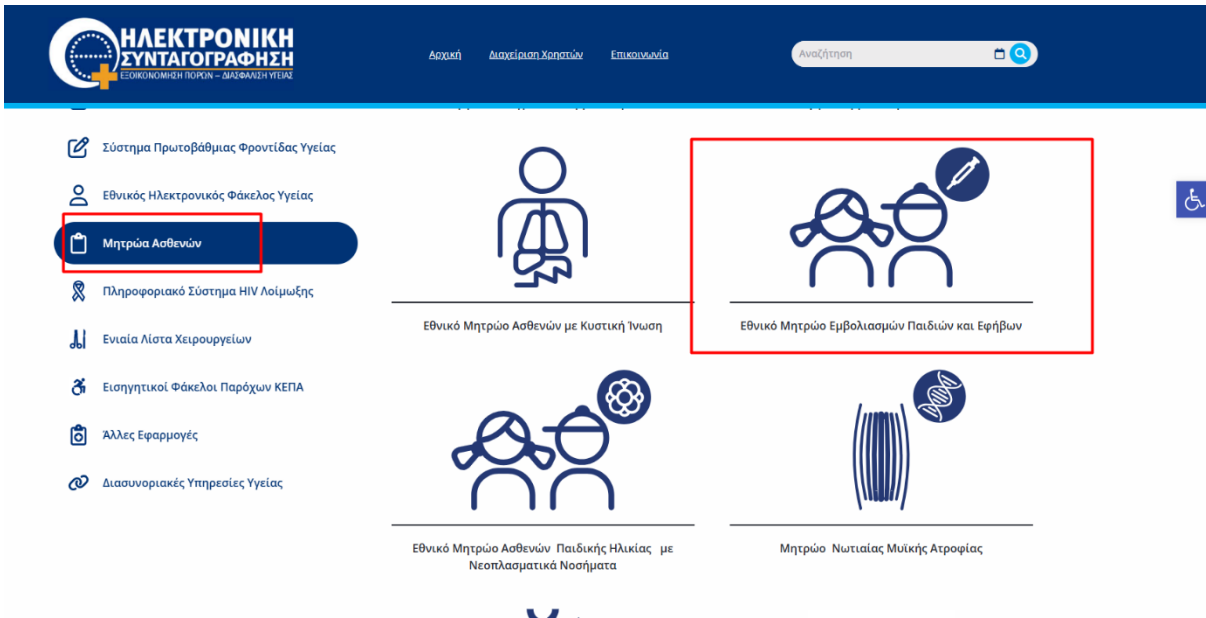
ΗΛΕΚΤΡΟΝΙΚΗ ΣΥΝΤΑΓΟΓΡΑΦΗΣΗ
ΕΞΟΙΚΟΝΟΜΗΣΗ ΠΟΡΩΝ – ΔΙΑΣΦΑΛΙΣΗ ΥΓΕΙΑΣ

Αρχική Διαχείριση Χρηστών Επικοινωνία

Αναζήτηση

Σύστημα Πρωτοβάθμιας Φροντίδας Υγείας

Εθνικός Ηλεκτρονικός Φάκελος Υγείας

Μητρώα Ασθενών

Πληροφοριακό Σύστημα HIV Λοίμωξης

Ενιαία Λίστα Χειρουργείων

Εισηγητικοί Φάκελοι Παρόχων ΚΕΠΑ

Άλλες Εφαρμογές

Διασυνοριακές Υπηρεσίες Υγείας

Εθνικό Μητρώο Ασθενών με Κυστική Ίνωση

Εθνικό Μητρώο Εμβολιασμών Παιδιών και Εφήβων

Εθνικό Μητρώο Ασθενών Παιδικής Ηλικίας με Νεοπλασματικά Νοσήματα

Μητρώο Νωτιαίας Μυϊκής Ατροφίας